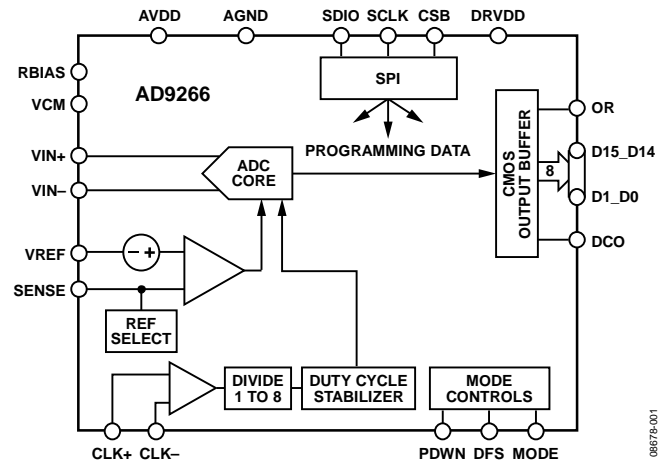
AVDD AGND SDIO SCLK CSB DRVDD

RBIAS
VCM
AD9266
SPI
PROGRAMMING DATA
OR
VIN+
VIN–
ADC CORE
CMOS OUTPUT BUFFER
8
D15_D14
D1_D0
VREF
−+
SENSE
DCO
REF SELECT
DIVIDE 1 TO 8
DUTY CYCLE STABILIZER
MODE CONTROLS
CLK+ CLK–
PDWN DFS MODE
08678-001